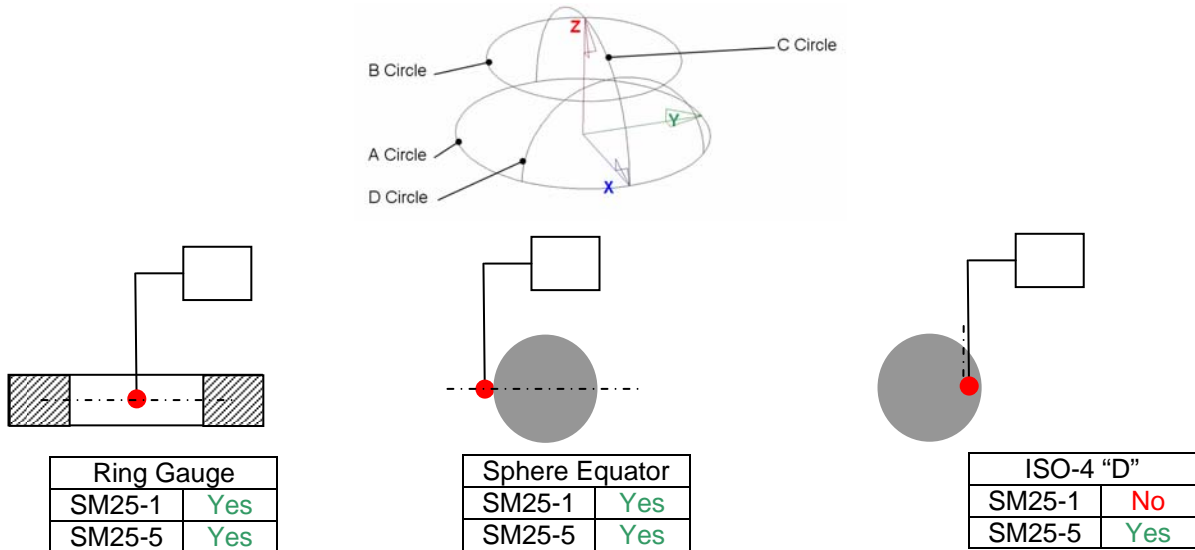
Z

C Circle

B Circle

Y

A Circle

D Circle

X

| Ring Gauge | |
|---|---|
| SM25-1 | Yes |
| SM25-5 | Yes |

| Sphere Equator | |
|---|---|
| SM25-1 | Yes |
| SM25-5 | Yes |

| ISO-4 “D” | |
|---|---|
| SM25-1 | No |
| SM25-5 | Yes |